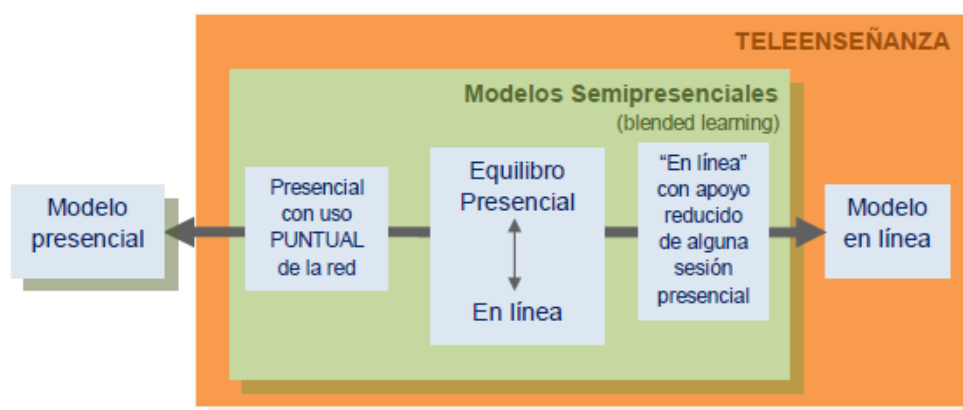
TELEENSEÑANZA

Modelos Semipresenciales
(blended learning)

Modelo presencial

Presencial con uso PUNTUAL de la red

Equilibrio Presencial

En línea

"En línea" con apoyo reducido de alguna sesión presencial

Modelo en línea